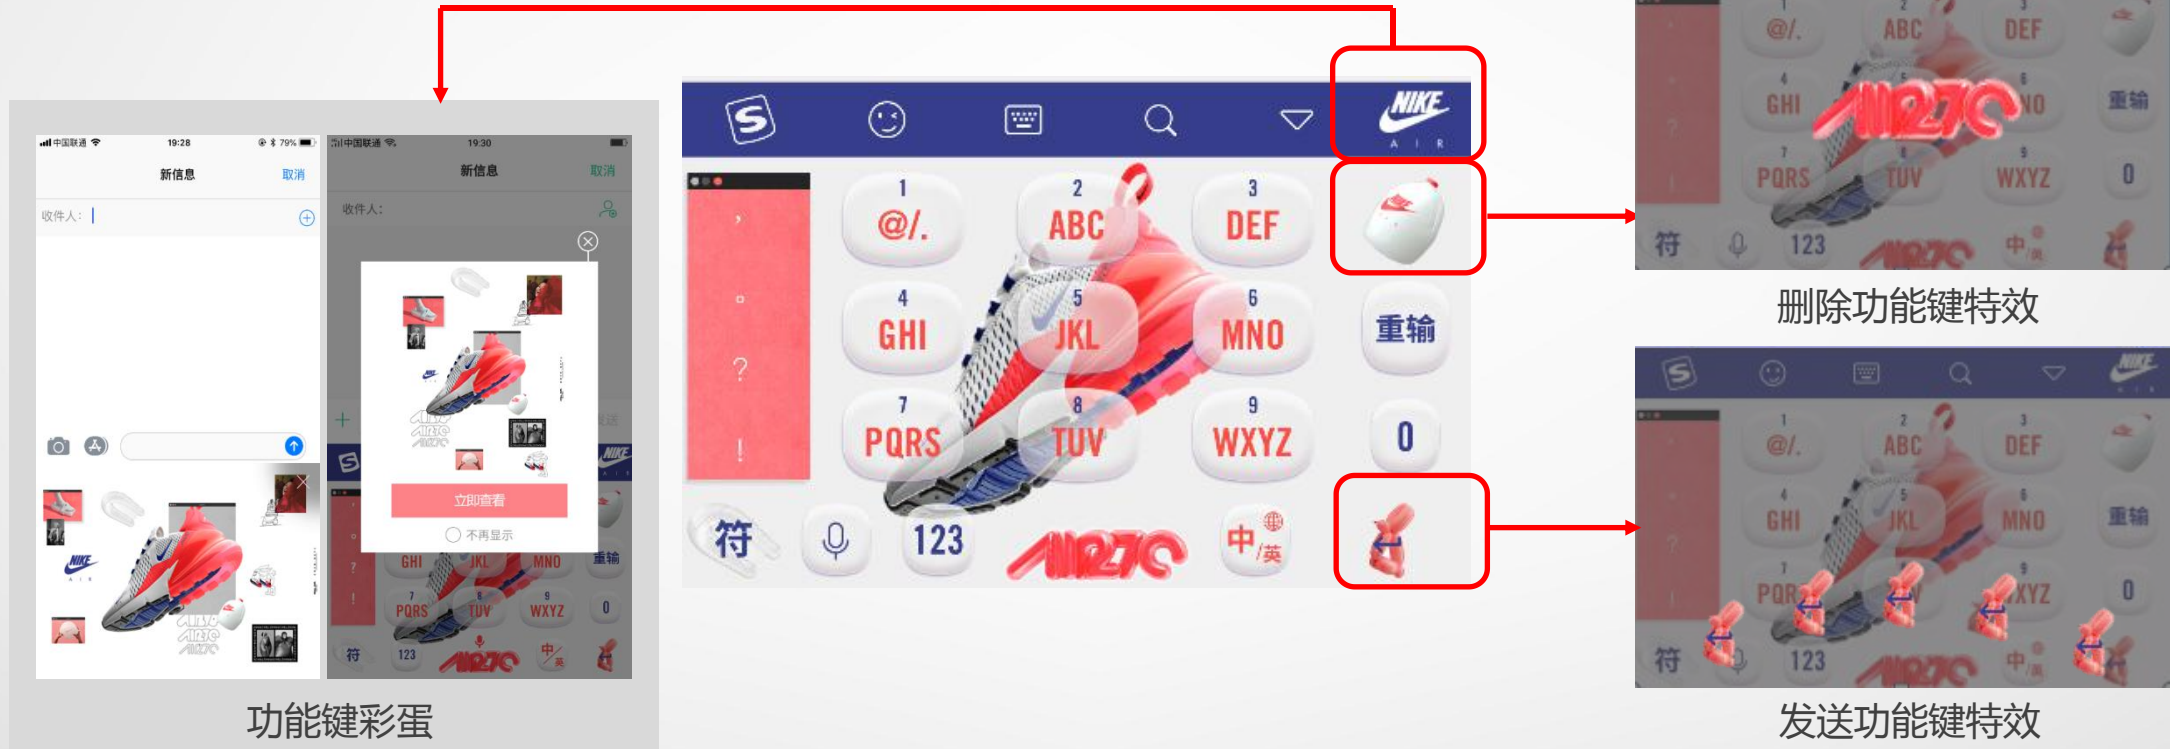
中国联通 19:28 79%
新信息
取消
收件人:

中国联通 19:30
新信息
取消
收件人:
立即查看
不再显示
GHI JKL MNO 重输
7 PQRS TUV 9 WXYZ 0
符 123 中/英

功能键彩蛋

NIKE AIR
1 @/. 2 ABC 3 DEF
, 。 ? !
4 GHI 5 JKL 6 MNO 重输
7 PQRS 8 TUV 9 WXYZ 0
符 123 AIR270 中/英

@/. ABC DEF
4 GHI 5 6 NO 重输
7 PQRS 8 TUV 9 WXYZ 0
符 123 中/英

删除功能键特效

1 @/. 2 ABC 3 DEF
4 GHI 5 JKL 6 MNO 重输
7 PQR 9 XYZ 0
符 123 中/英

发送功能键特效